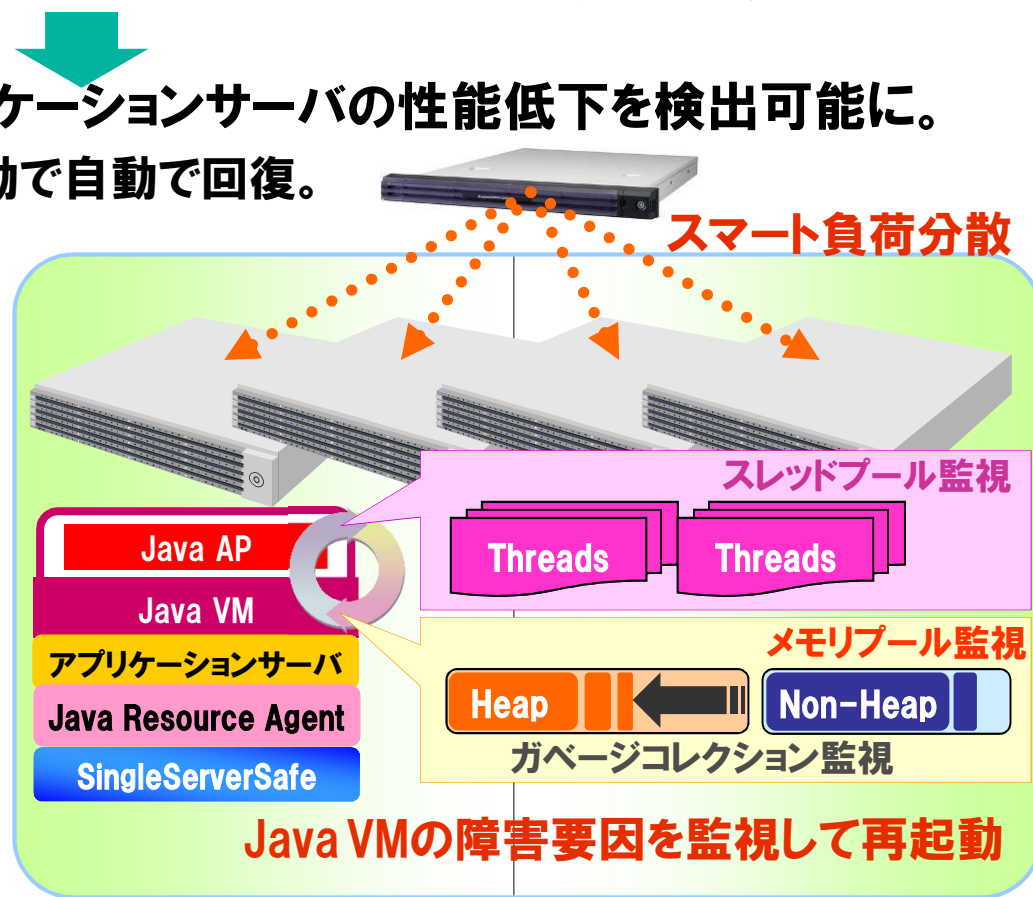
ケーションサーバの性能低下を検出可能に。
動で自動で回復。

スマート負荷分散

スレッドプール監視

Java AP

Threads

Threads

Java VM

メモリプール監視

アプリケーションサーバ

Java Resource Agent

Heap

Non-Heap

ガベージコレクション監視

SingleServerSafe

Java VMの障害要因を監視して再起動